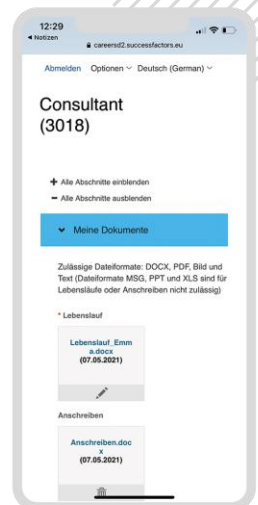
12:29
◂ Notizen
careersd2.successfactors.eu

Abmelden Optionen ˅ Deutsch (German) ˅

Consultant (3018)

+ Alle Abschnitte einblenden
− Alle Abschnitte ausblenden

˅ Meine Dokumente

Zulässige Dateiformate: DOCX, PDF, Bild und Text (Dateiformate MSG, PPT und XLS sind für Lebensläufe oder Anschreiben nicht zulässig)

* Lebenslauf

Lebenslauf_Emma.docx (07.05.2021)

Anschreiben

Anschreiben.docx (07.05.2021)